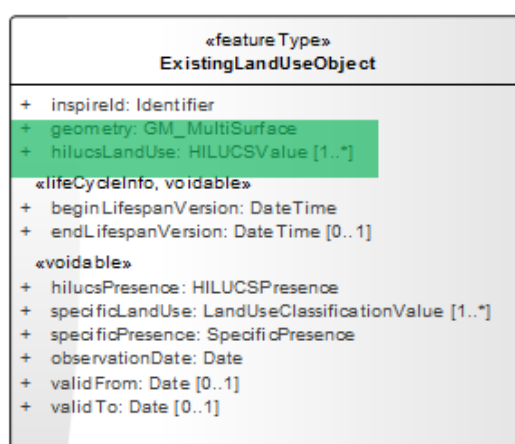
«featureType»
ExistingLandUseObject

+ inspireId: Identifier
+ geometry: GM_MultiSurface
+ hilucsLandUse: HILUCSValue [1..*]

«lifeCycleInfo, voidable»
+ beginLifespanVersion: DateTime
+ endLifespanVersion: DateTime [0..1]

«voidable»
+ hilucsPresence: HILUCSPresence
+ specificLandUse: LandUseClassificationValue [1..*]
+ specificPresence: SpecificPresence
+ observationDate: Date
+ validFrom: Date [0..1]
+ validTo: Date [0..1]